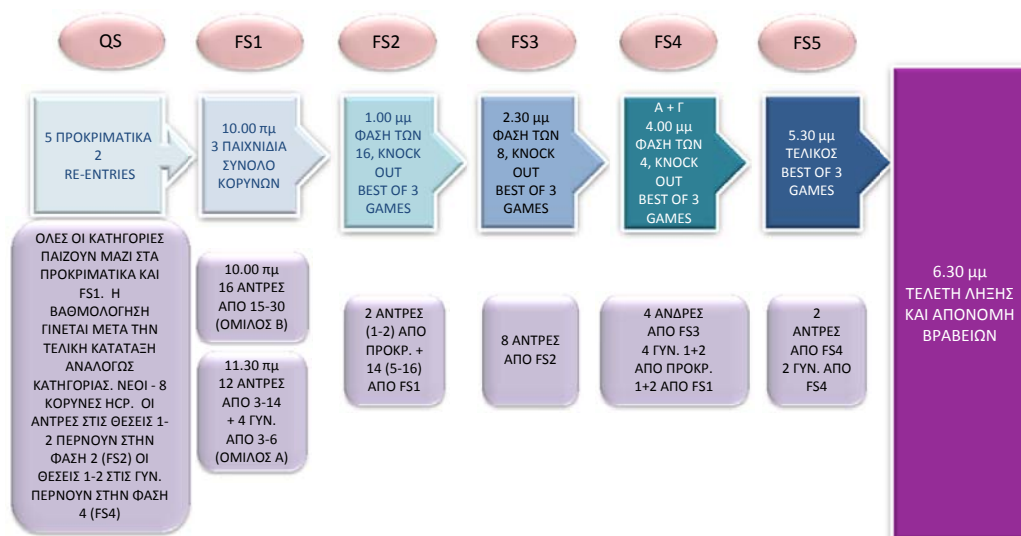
QS

FS1

FS2

FS3

FS4

FS5

5 ΠΡΟΚΡΙΜΑΤΙΚΑ 2 RE-ENTRIES

10.00 πμ 3 ΠΑΙΧΝΙΔΙΑ ΣΥΝΟΛΟ ΚΟΡΥΝΩΝ

1.00 μμ ΦΑΣΗ ΤΩΝ 16, KNOCK OUT BEST OF 3 GAMES

2.30 μμ ΦΑΣΗ ΤΩΝ 8, KNOCK OUT BEST OF 3 GAMES

Α + Γ 4.00 μμ ΦΑΣΗ ΤΩΝ 4, KNOCK OUT BEST OF 3 GAMES

5.30 μμ ΤΕΛΙΚΟΣ BEST OF 3 GAMES

6.30 μμ ΤΕΛΕΤΗ ΛΗΞΗΣ ΚΑΙ ΑΠΟΝΟΜΗ ΒΡΑΒΕΙΩΝ

ΟΛΕΣ ΟΙ ΚΑΤΗΓΟΡΙΕΣ ΠΑΙΖΟΥΝ ΜΑΖΙ ΣΤΑ ΠΡΟΚΡΙΜΑΤΙΚΑ ΚΑΙ FS1. Η ΒΑΘΜΟΛΟΓΗΣΗ ΓΙΝΕΤΑΙ ΜΕΤΑ ΤΗΝ ΤΕΛΙΚΗ ΚΑΤΑΤΑΞΗ ΑΝΑΛΟΓΩΣ ΚΑΤΗΓΟΡΙΑΣ. ΝΕΟΙ - 8 ΚΟΡΥΝΕΣ HCP. ΟΙ ΑΝΤΡΕΣ ΣΤΙΣ ΘΕΣΕΙΣ 1-2 ΠΕΡΝΟΥΝ ΣΤΗΝ ΦΑΣΗ 2 (FS2) ΟΙ ΘΕΣΕΙΣ 1-2 ΣΤΙΣ ΓΥΝ. ΠΕΡΝΟΥΝ ΣΤΗΝ ΦΑΣΗ 4 (FS4)

10.00 πμ 16 ΑΝΤΡΕΣ ΑΠΟ 15-30 (ΟΜΙΛΟΣ Β)

11.30 πμ 12 ΑΝΤΡΕΣ ΑΠΟ 3-14 + 4 ΓΥΝ. ΑΠΟ 3-6 (ΟΜΙΛΟΣ Α)

2 ΑΝΤΡΕΣ (1-2) ΑΠΟ ΠΡΟΚΡ. + 14 (5-16) ΑΠΟ FS1

8 ΑΝΤΡΕΣ ΑΠΟ FS2

4 ΑΝΔΡΕΣ ΑΠΟ FS3 4 ΓΥΝ. 1+2 ΑΠΟ ΠΡΟΚΡ. 1+2 ΑΠΟ FS1

2 ΑΝΤΡΕΣ ΑΠΟ FS4 2 ΓΥΝ. ΑΠΟ FS4